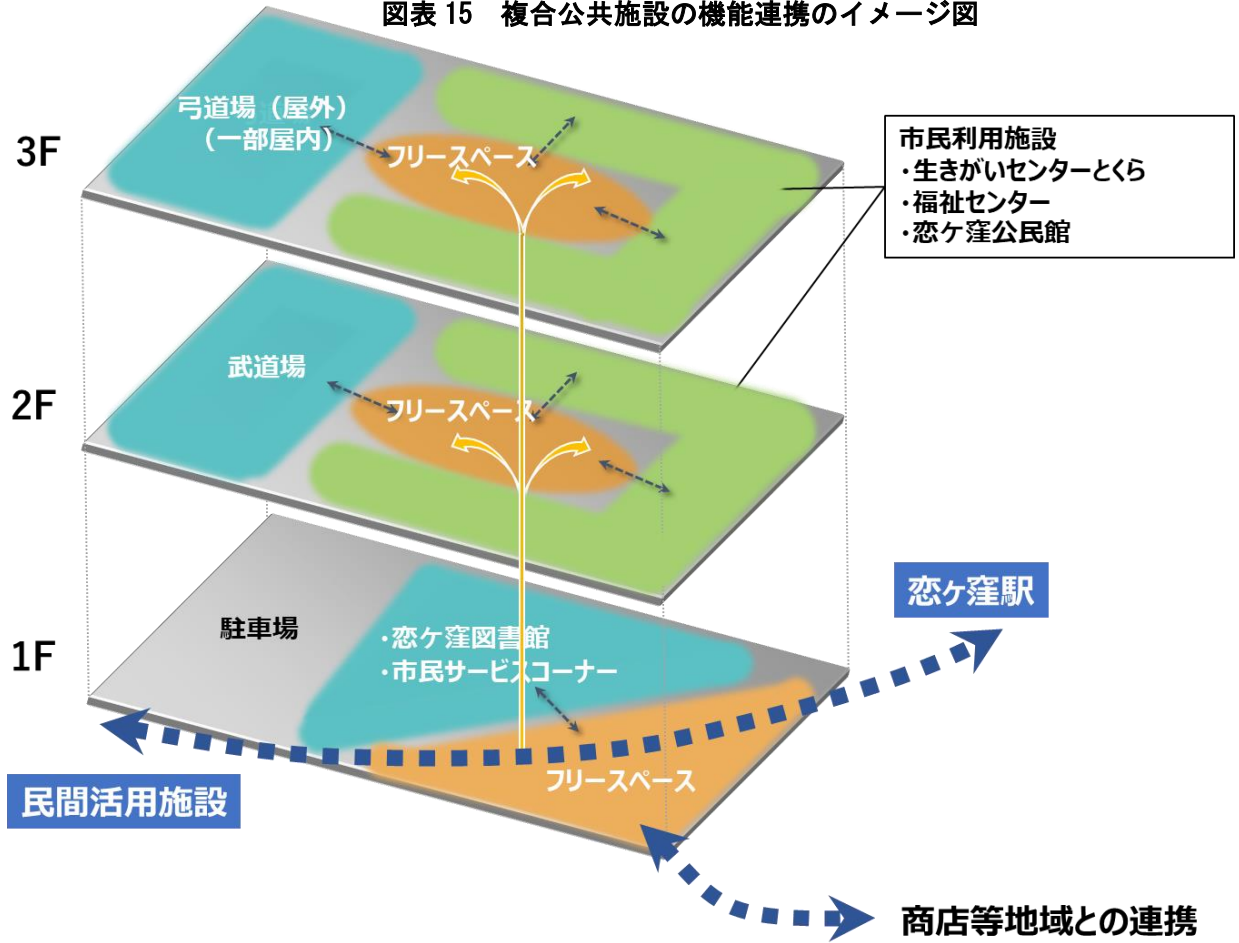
図表 15　複合公共施設の機能連携のイメージ図

3F

弓道場（屋外）
（一部屋内）

フリースペース

市民利用施設
・生きがいセンターとくら
・福祉センター
・恋ケ窪公民館

2F

武道場

フリースペース

1F

駐車場

・恋ケ窪図書館
・市民サービスコーナー

フリースペース

恋ケ窪駅

民間活用施設

商店等地域との連携